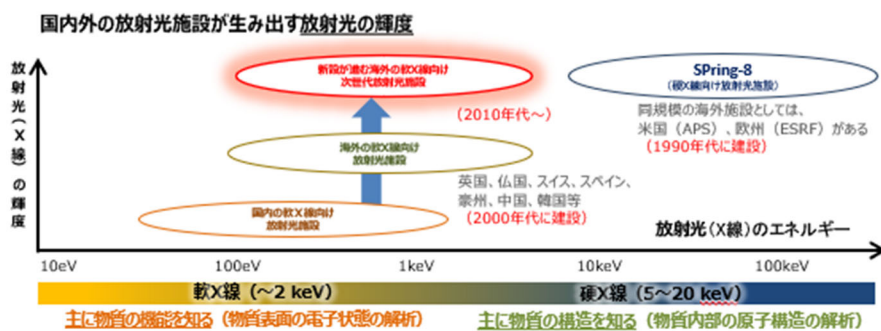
国内外の放射光施設が生み出す放射光の輝度

放射光（X線）の輝度

新設が進む海外の軟X線向け次世代放射光施設

（2010年代～）

SPring-8
（硬X線向け放射光施設）

同規模の海外施設としては、米国（APS）、欧州（ESRF）がある
（1990年代に建設）

海外の軟X線向け放射光施設

英国、仏国、スイス、スペイン、豪州、中国、韓国等
（2000年代に建設）

国内の軟X線向け放射光施設

放射光（X線）のエネルギー

10eV　100eV　1keV　10keV　100keV

軟X線（～2 keV）

硬X線（5～20 keV）

主に物質の機能を知る（物質表面の電子状態の解析）

主に物質の構造を知る（物質内部の原子構造の解析）